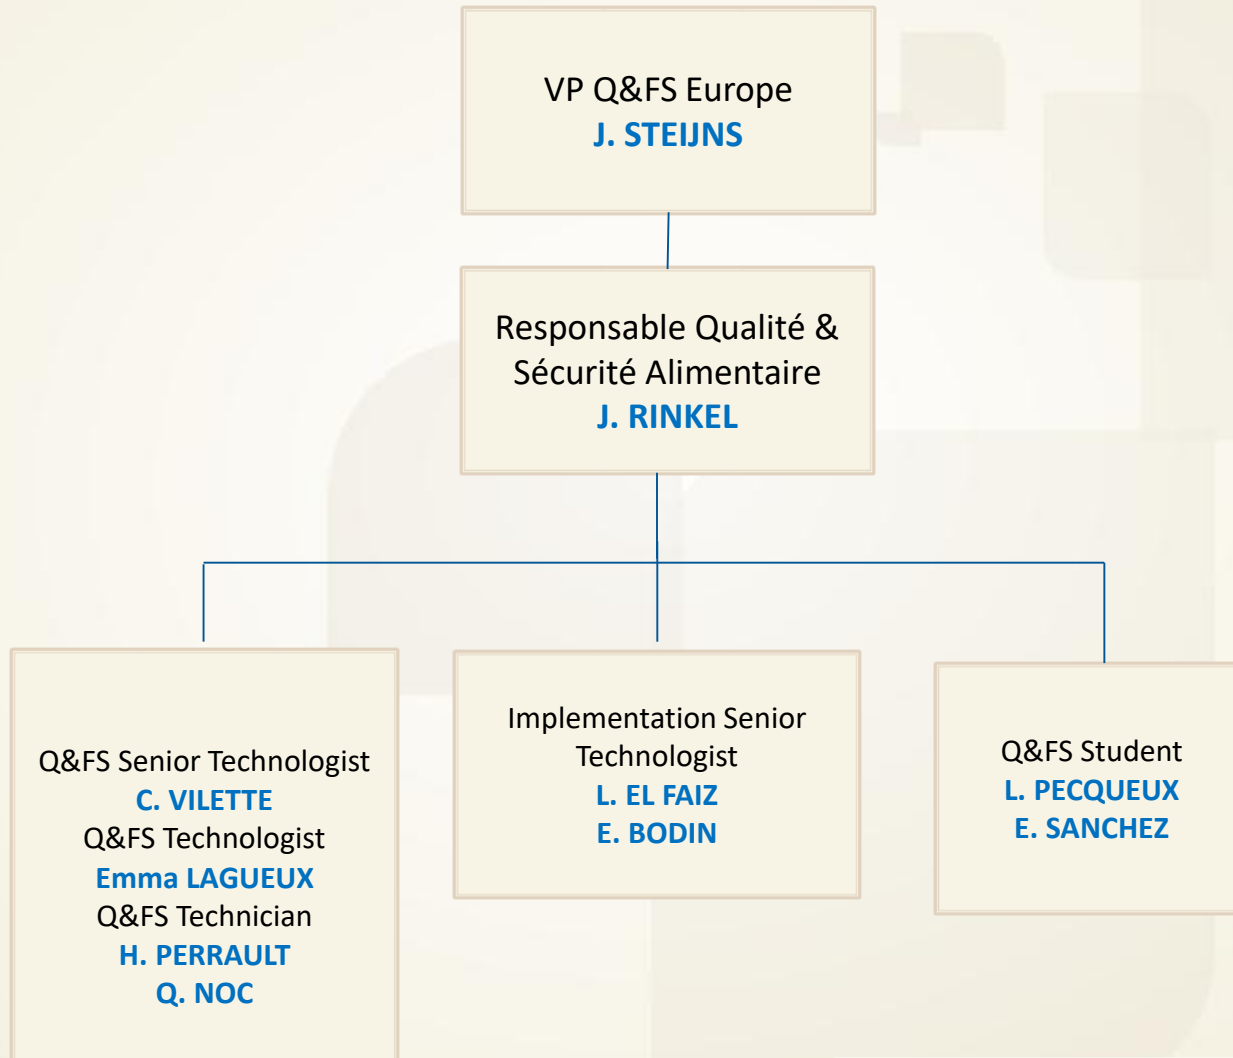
VP Q&FS Europe
J. STEIJNS

Responsable Qualité & Sécurité Alimentaire
J. RINKEL

Q&FS Senior Technologist
C. VILETTE
Q&FS Technologist
Emma LAGUEUX
Q&FS Technician
H. PERRAULT
Q. NOC

Implementation Senior Technologist
L. EL FAIZ
E. BODIN

Q&FS Student
L. PECQUEUX
E. SANCHEZ